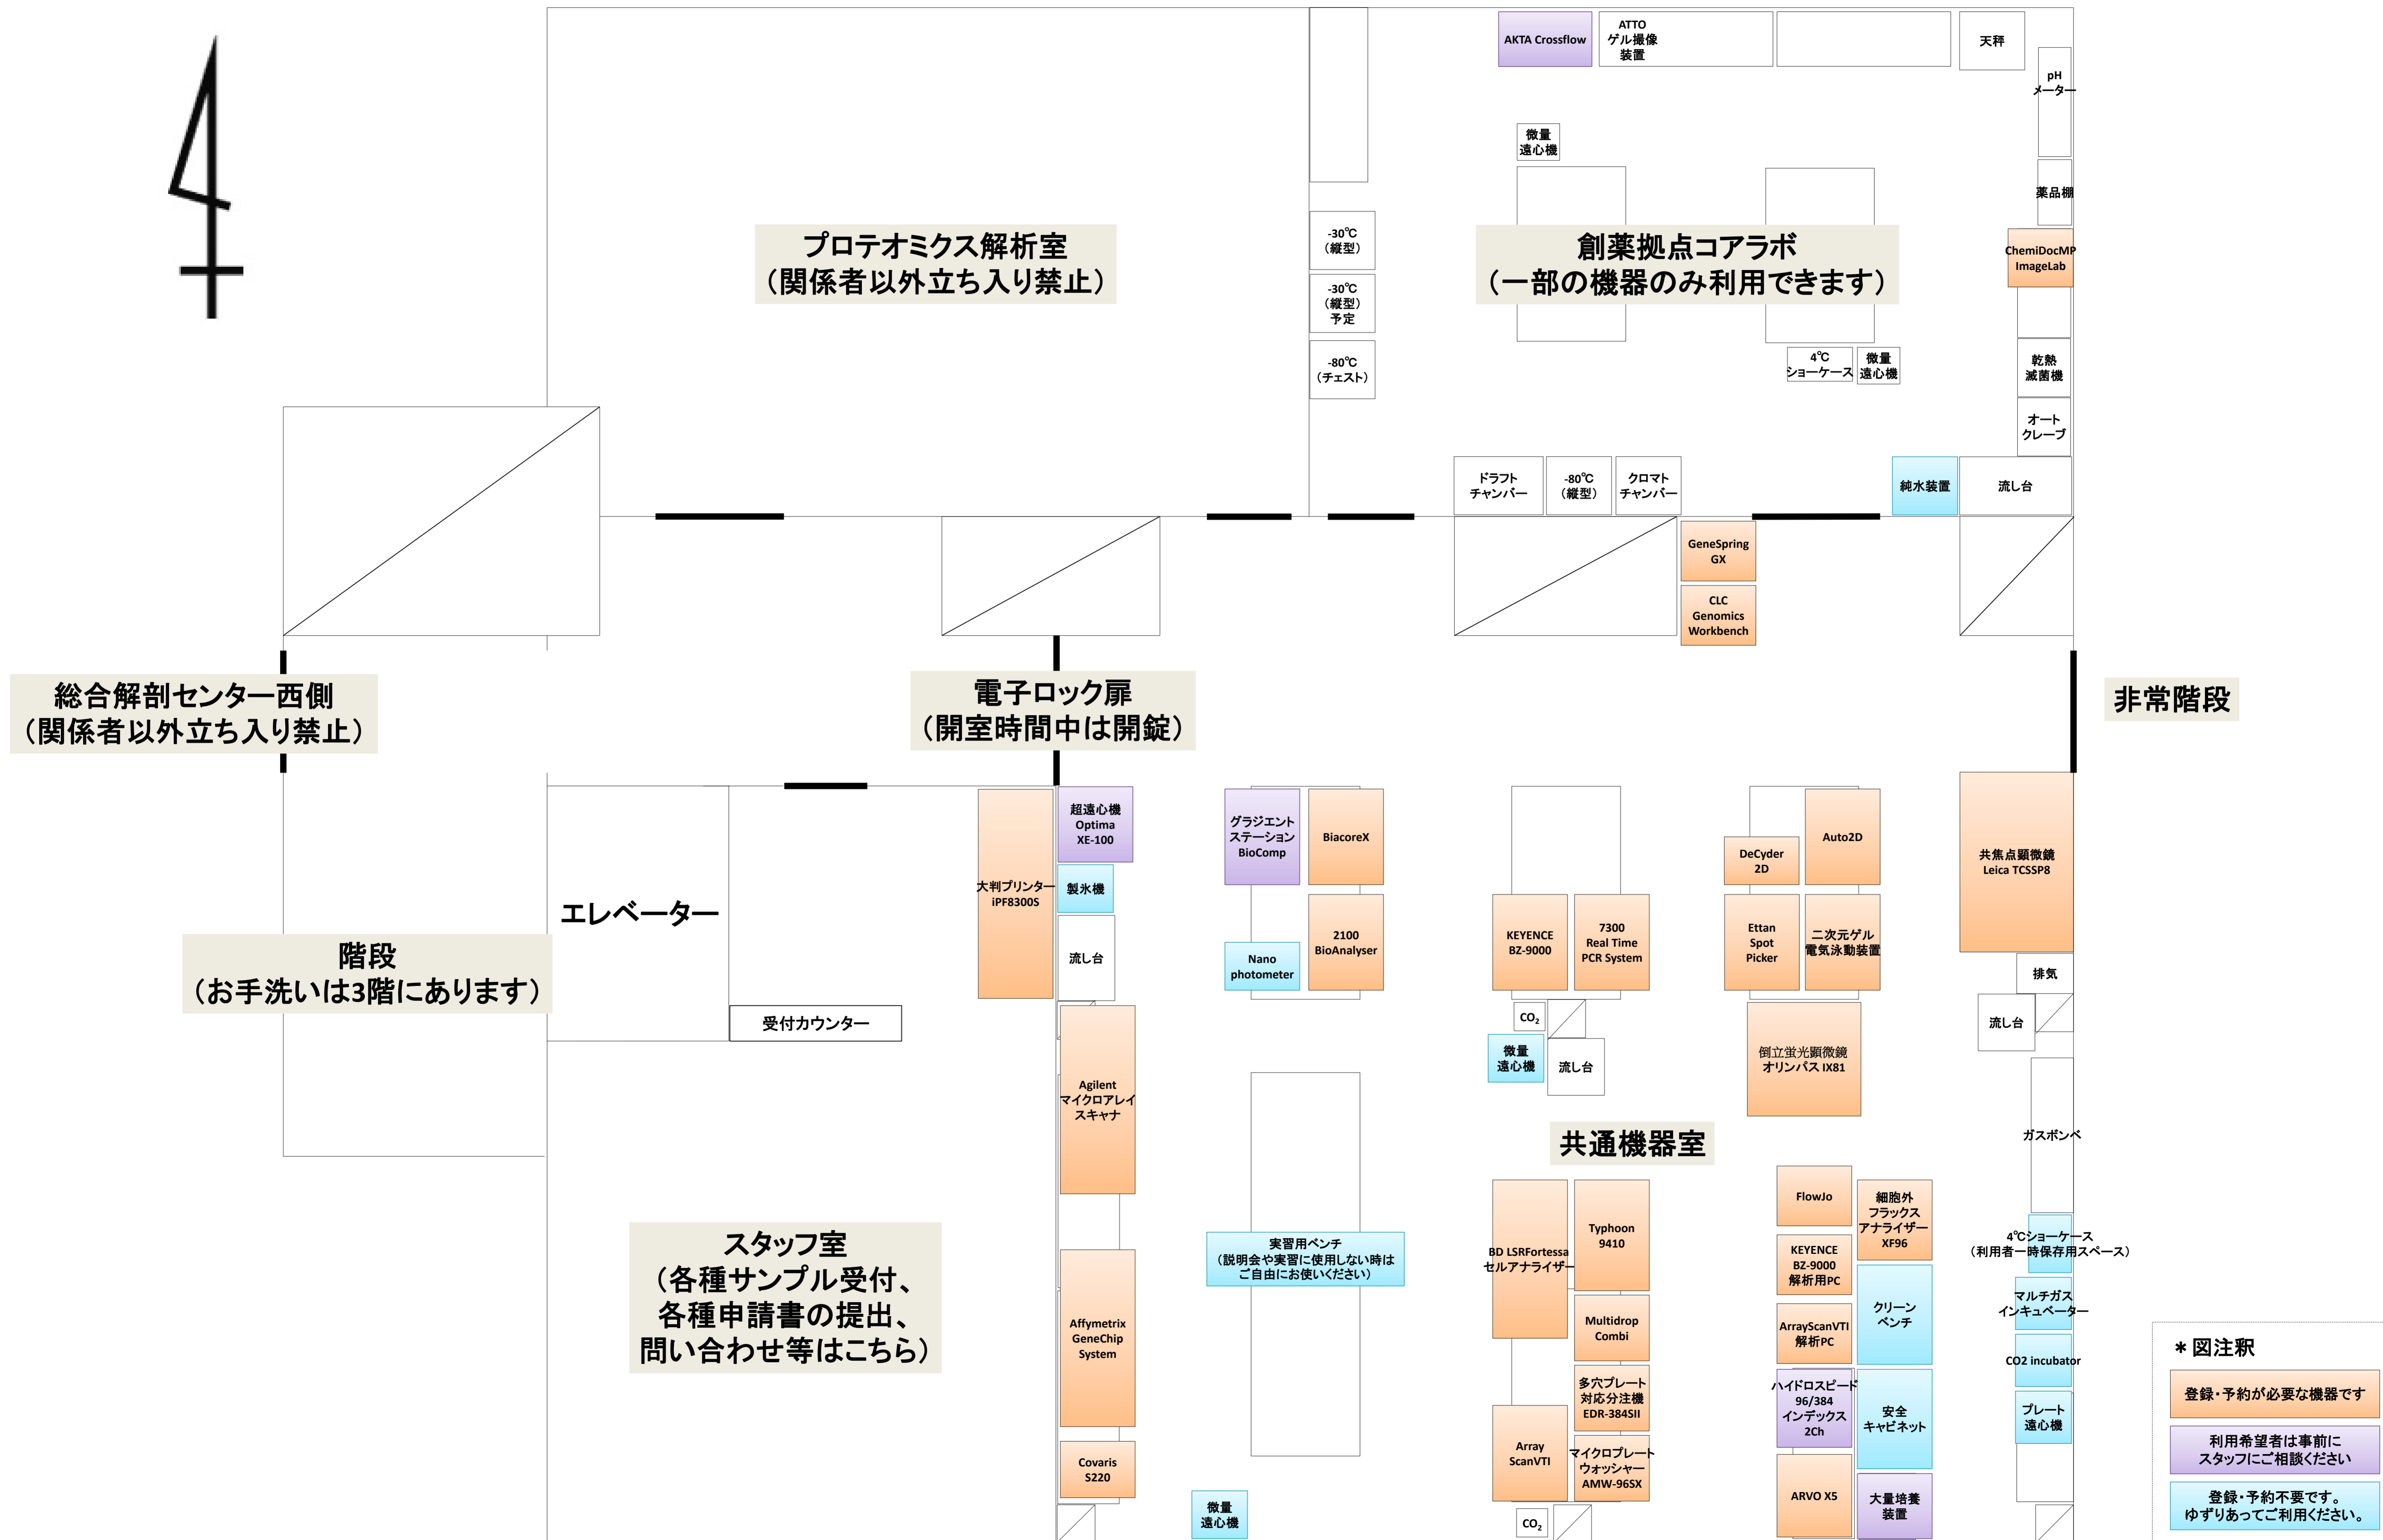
AKTA Crossflow
ATTO
ゲル撮像
装置
天秤
pH
メーター
微量
遠心機
薬品棚
-30℃
（縦型）
-30℃
（縦型）
予定
-80℃
（チェスト）
プロテオミクス解析室
（関係者以外立ち入り禁止）
創薬拠点コアラボ
（一部の機器のみ利用できます）
ChemiDocMP ImageLab
4℃
ショーケース
微量
遠心機
乾熱
滅菌機
オート
クレーブ
ドラフト
チャンバー
-80℃
（縦型）
クロマト
チャンバー
純水装置
流し台
GeneSpring GX
CLC Genomics Workbench
総合解剖センター西側
（関係者以外立ち入り禁止）
電子ロック扉
（開室時間中は開錠）
非常階段
超遠心機
Optima
XE-100
グラジエント
ステーション
BioComp
BiacoreX
DeCyder
2D
Auto2D
共焦点顕微鏡
Leica TCSSP8
大判プリンター
iPF8300S
製氷機
エレベーター
流し台
Nano
photometer
2100
BioAnalyser
KEYENCE
BZ-9000
7300
Real Time
PCR System
Ettan
Spot
Picker
二次元ゲル
電気泳動装置
排気
階段
（お手洗いは3階にあります）
受付カウンター
$CO_2$
微量
遠心機
流し台
倒立蛍光顕微鏡
オリンパス IX81
流し台
Agilent
マイクロアレイ
スキャナ
ガスボンベ
共通機器室
スタッフ室
（各種サンプル受付、
各種申請書の提出、
問い合わせ等はこちら）
実習用ベンチ
（説明会や実習に使用しない時は
ご自由にお使いください）
BD LSRFortessa
セルアナライザー
Typhoon
9410
FlowJo
細胞外
フラックス
アナライザー
XF96
4℃ショーケース
（利用者一時保存用スペース）
KEYENCE
BZ-9000
解析用PC
クリーン
ベンチ
マルチガス
インキュベーター
Multidrop
Combi
ArrayScanVTI
解析PC
CO2 incubator
＊図注釈
登録・予約が必要な機器です
Affymetrix
GeneChip
System
多穴プレート
対応分注機
EDR-384SII
ハイドロスピード
96/384
インデックス
2Ch
安全
キャビネット
プレート
遠心機
利用希望者は事前に
スタッフにご相談ください
Covaris
S220
Array
ScanVTI
マイクロプレート
ウォッシャー
AMW-96SX
ARVO X5
大量培養
装置
登録・予約不要です。
ゆずりあってご利用ください。
微量
遠心機
$CO_2$